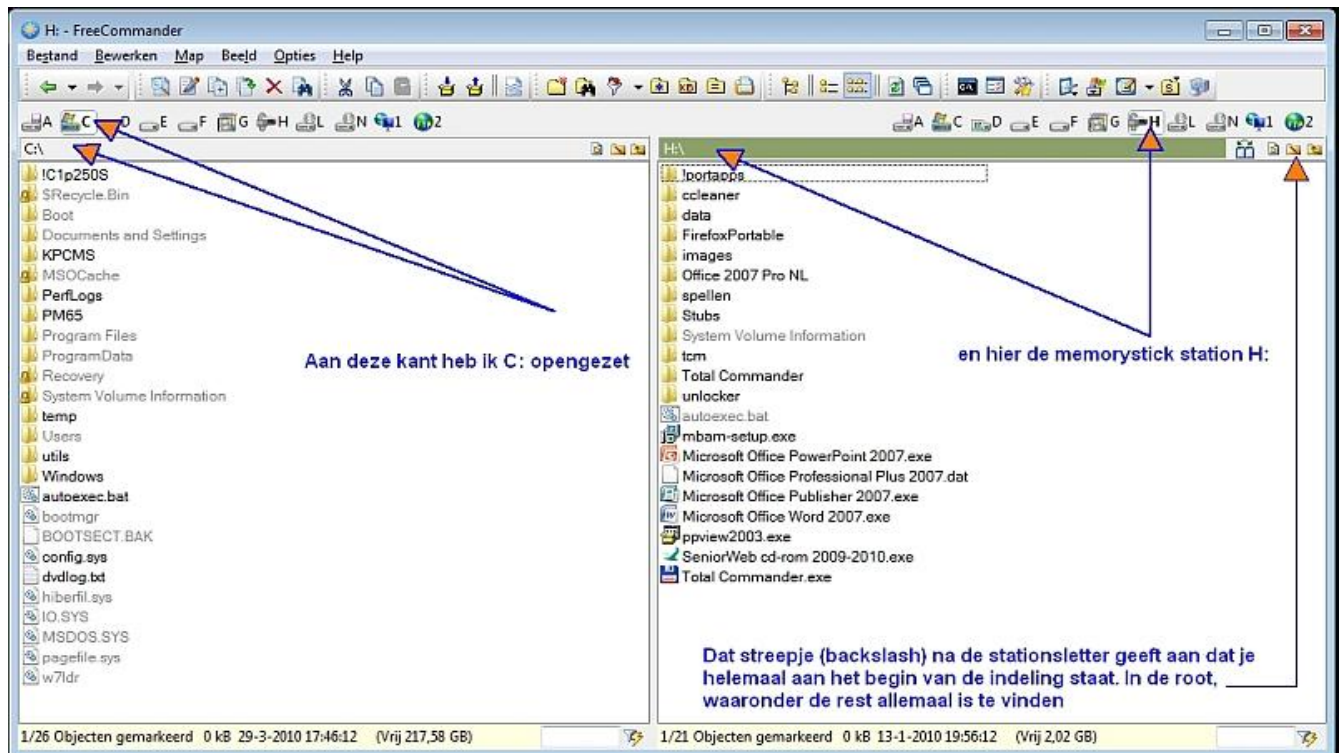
H: - FreeCommander

Bestand Bewerken Map Beeld Opties Help

A C D E F G H L N 1 2

C:\

!C1p250S
$Recycle.Bin
Boot
Documents and Settings
KPCMS
MSOCache
PerfLogs
PM65
Program Files
ProgramData
Recovery
System Volume Information
temp
Users
utils
Windows
autoexec.bat
bootmgr
BOOTSECT.BAK
config.sys
dvdlog.txt
hiberfil.sys
IO.SYS
MSDOS.SYS
pagefile.sys
w7ldr

Aan deze kant heb ik C: opengezet

1/26 Objecten gemarkeerd 0 kB 29-3-2010 17:46:12 (Vrij 217,58 GB)

A C D E F G H L N 1 2

H:\

!portapps
ccleaner
data
FirefoxPortable
images
Office 2007 Pro NL
spellen
Stubs
System Volume Information
tcm
Total Commander
unlocker
autoexec.bat
mbam-setup.exe
Microsoft Office PowerPoint 2007.exe
Microsoft Office Professional Plus 2007.dat
Microsoft Office Publisher 2007.exe
Microsoft Office Word 2007.exe
ppview2003.exe
SeniorWeb cd-rom 2009-2010.exe
Total Commander.exe

en hier de memorystick station H:

Dat streepje (backslash) na de stationsletter geeft aan dat je helemaal aan het begin van de indeling staat. In de root, waaronder de rest allemaal is te vinden

1/21 Objecten gemarkeerd 0 kB 13-1-2010 19:56:12 (Vrij 2,02 GB)